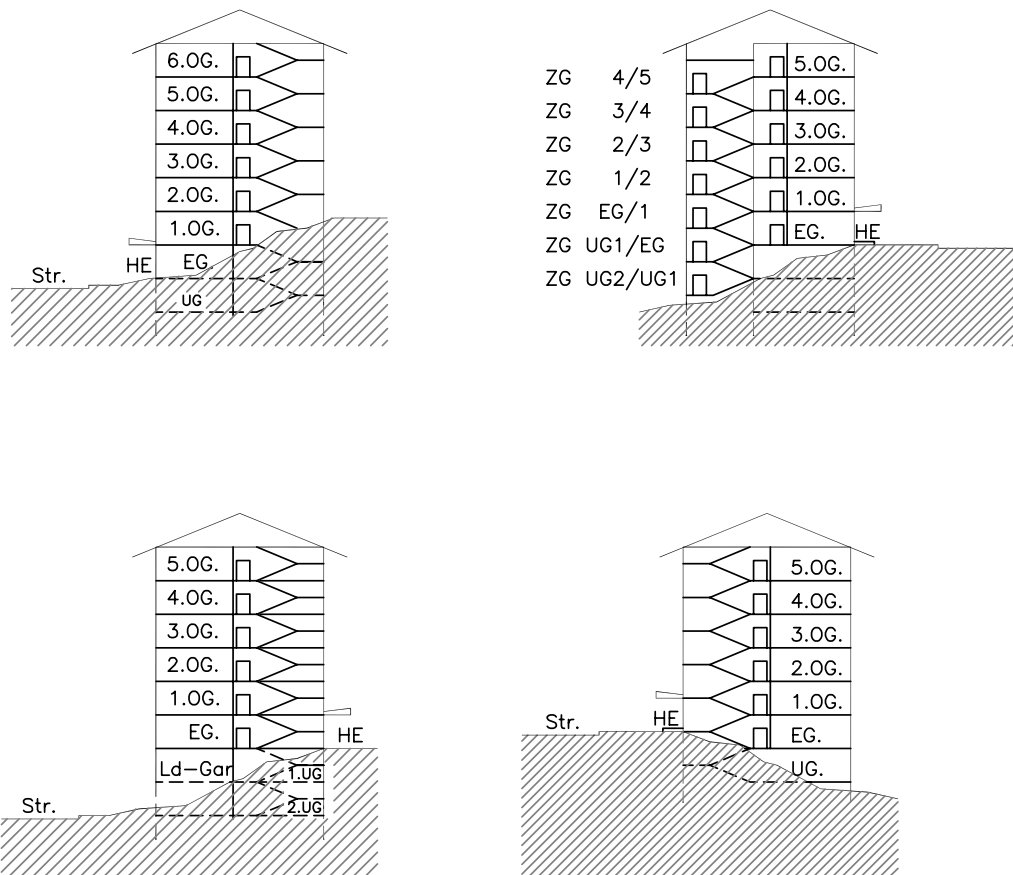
6.OG.
5.OG.
4.OG.
3.OG.
2.OG.
1.OG.
Str.
HE
EG.
UG

ZG 4/5
ZG 3/4
ZG 2/3
ZG 1/2
ZG EG/1
ZG UG1/EG
ZG UG2/UG1
5.OG.
4.OG.
3.OG.
2.OG.
1.OG.
EG.
HE

5.OG.
4.OG.
3.OG.
2.OG.
1.OG.
EG.
HE
Ld-Gar
1.UG
Str.
2.UG

5.OG.
4.OG.
3.OG.
2.OG.
1.OG.
Str.
HE
EG.
UG.